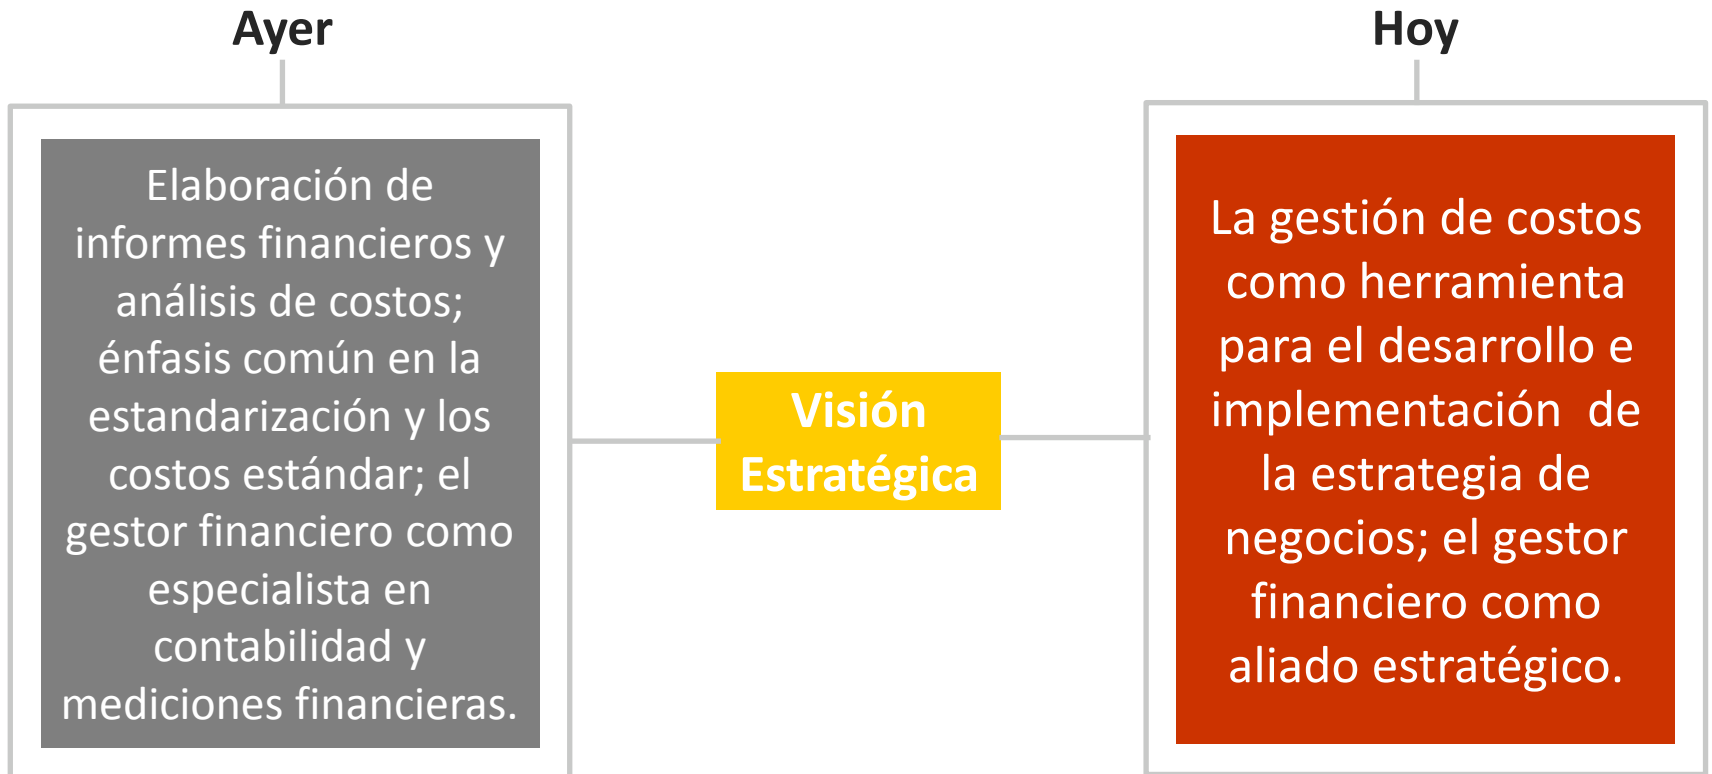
Ayer

Elaboración de informes financieros y análisis de costos; énfasis común en la estandarización y los costos estándar; el gestor financiero como especialista en contabilidad y mediciones financieras.

Visión Estratégica

Hoy

La gestión de costos como herramienta para el desarrollo e implementación de la estrategia de negocios; el gestor financiero como aliado estratégico.